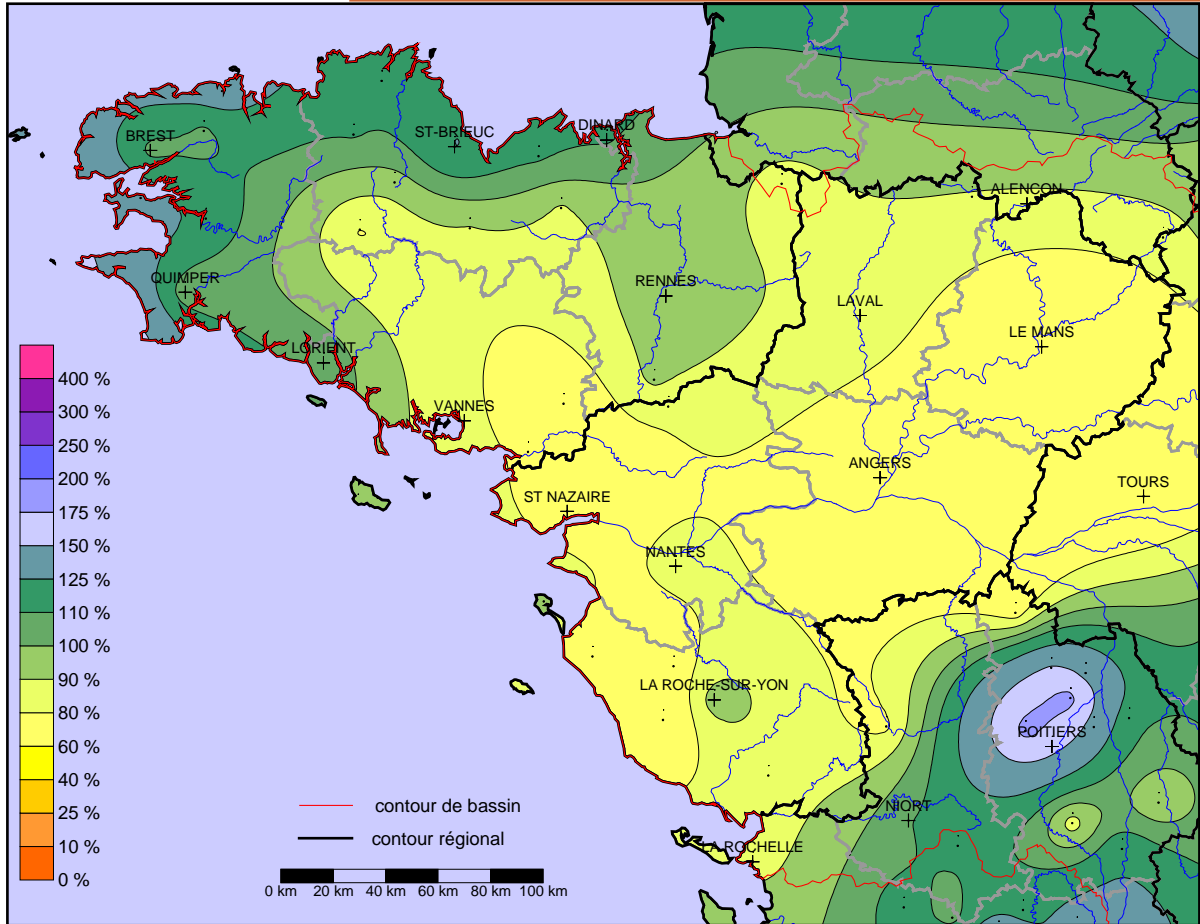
BREST
ST-BRIEUC
DINARD
ALENCON
QUIMPER
RENNES
LAVAL
LE MANS
LORIENT
VANNES
ANGERS
TOURS
ST NAZAIRE
NANTES
LA ROCHE-SUR-YON
POITIERS
NIORT
LA ROCHELLE

400 %
300 %
250 %
200 %
175 %
150 %
125 %
110 %
100 %
90 %
80 %
60 %
40 %
25 %
10 %
0 %

contour de bassin
contour régional

0 km 20 km 40 km 60 km 80 km 100 km